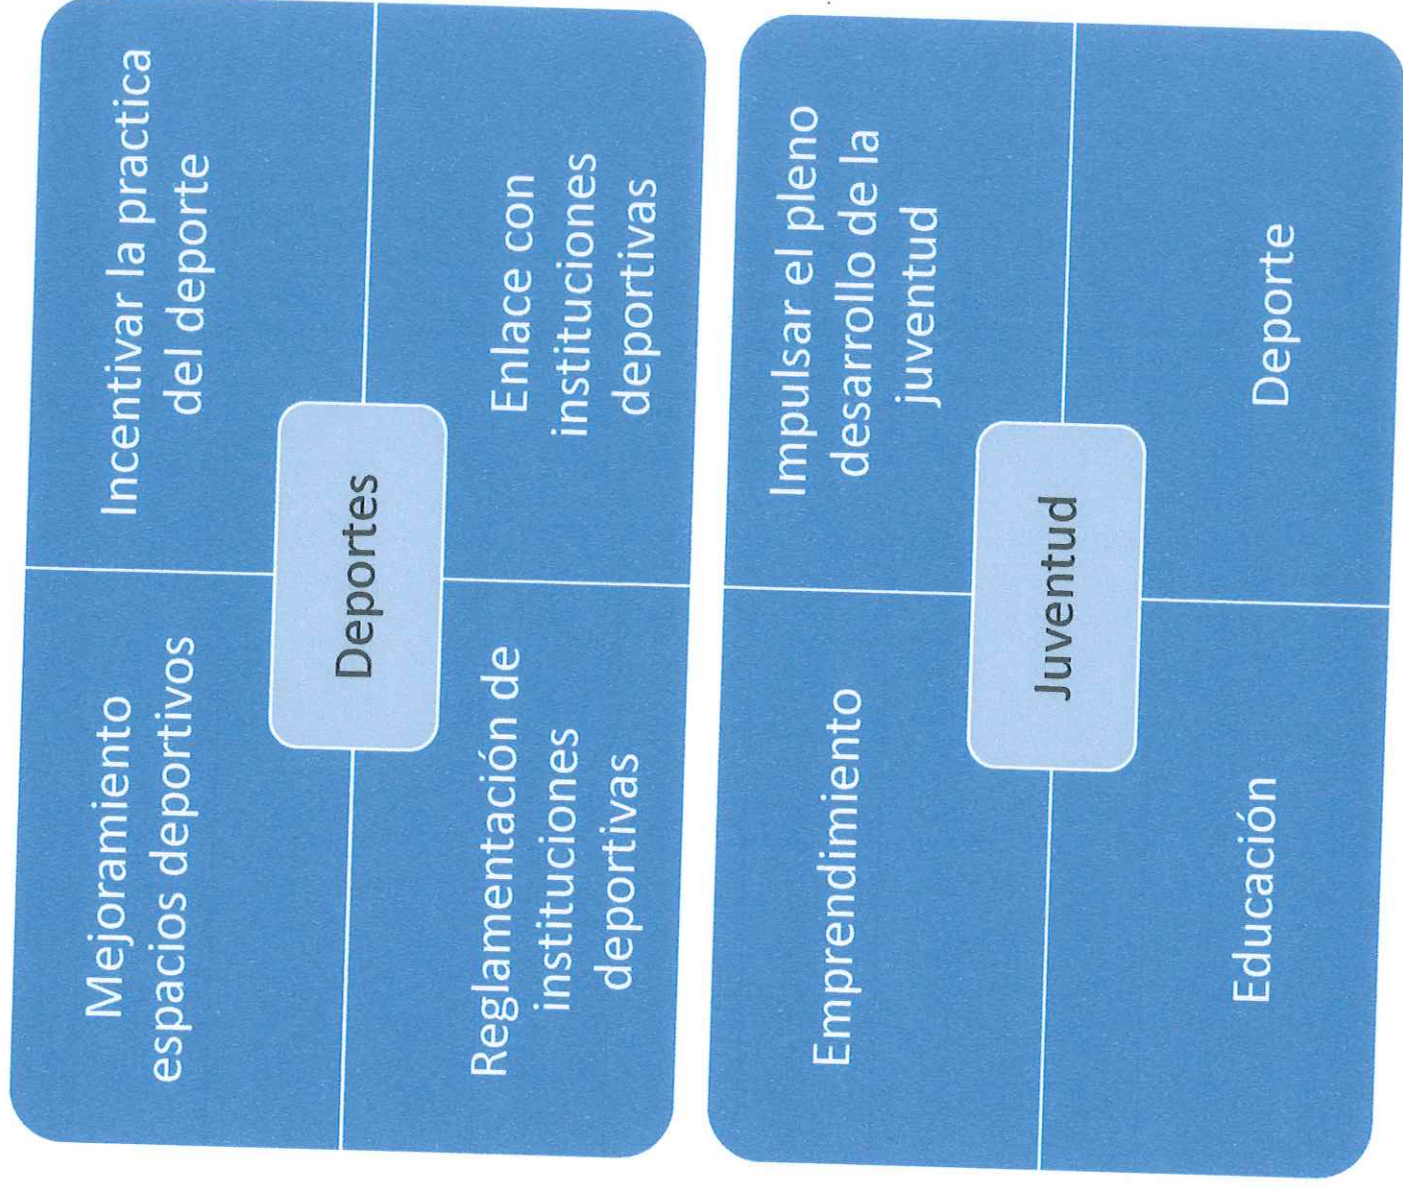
Incentivar la practica del deporte

Enlace con instituciones deportivas

Deportes

Mejoramiento espacios deportivos

Reglamentación de instituciones deportivas

Impulsar el pleno desarrollo de la juventud

Deporte

Juventud

Emprendimiento

Educación